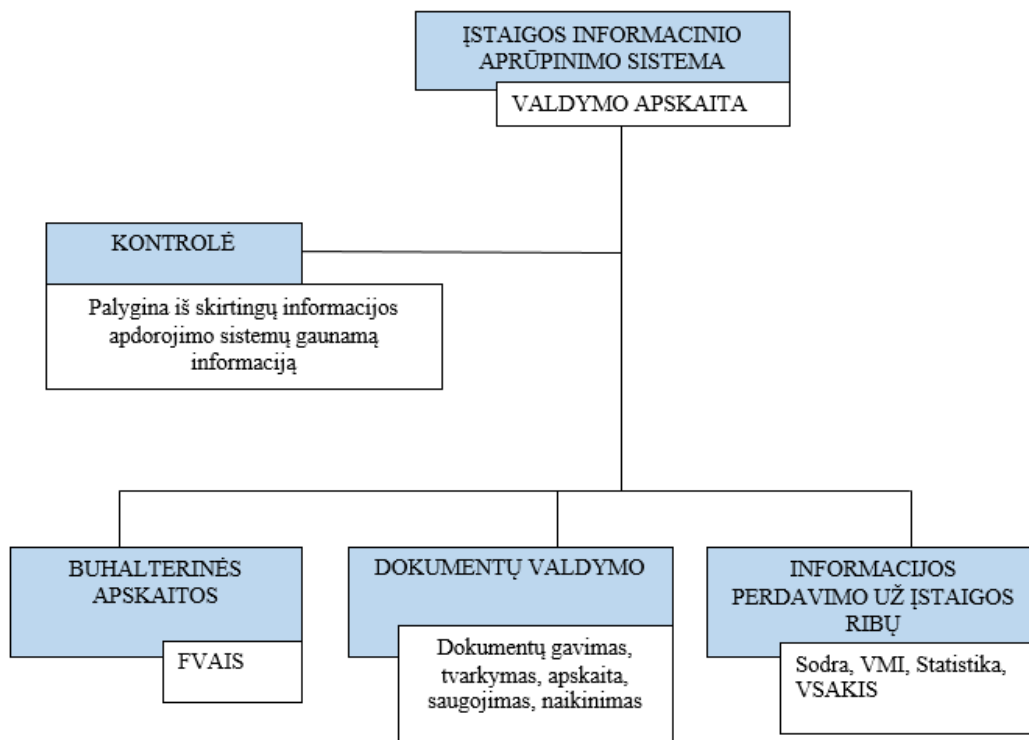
ĮSTAIGOS INFORMACINIO APRŪPINIMO SISTEMA

VALDYMO APSKAITA

KONTROLĖ

Palygina iš skirtingų informacijos apdorojimo sistemų gaunamą informaciją

BUHALTERINĖS APSKAITOS

FVAIS

DOKUMENTŲ VALDYMO

Dokumentų gavimas, tvarkymas, apskaita, saugojimas, naikinimas

INFORMACIJOS PERDAVIMO UŽ ĮSTAIGOS RIBŲ

Sodra, VMI, Statistika, VSAKIS